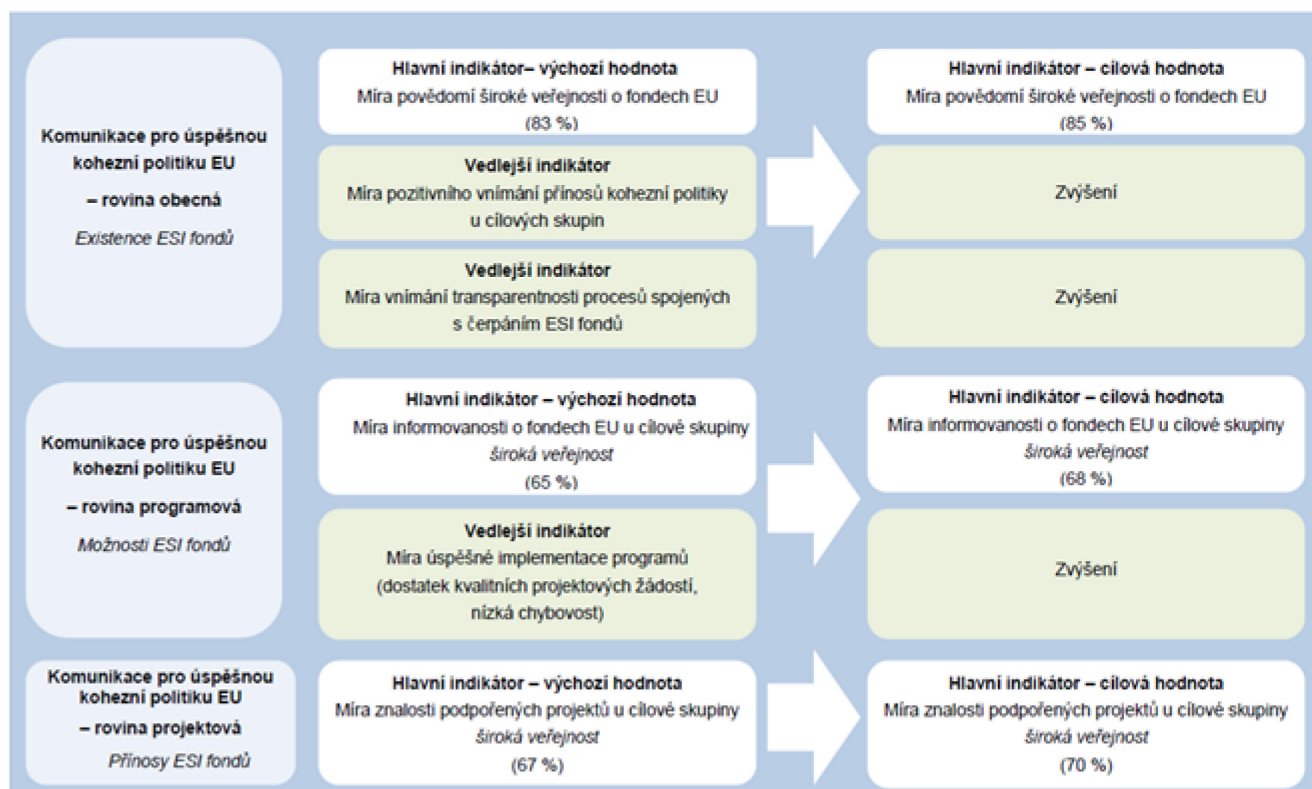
Komunikace pro úspěšnou kohezní politiku EU
– rovina obecná
Existence ESI fondů

Hlavní indikátor– výchozí hodnota
Míra povědomí široké veřejnosti o fondech EU
(83 %)

Vedlejší indikátor
Míra pozitivního vnímání přínosů kohezní politiky u cílových skupin

Vedlejší indikátor
Míra vnímání transparentnosti procesů spojených s čerpáním ESI fondů

Hlavní indikátor – cílová hodnota
Míra povědomí široké veřejnosti o fondech EU
(85 %)

Zvýšení

Zvýšení

Komunikace pro úspěšnou kohezní politiku EU
– rovina programová
Možnosti ESI fondů

Hlavní indikátor – výchozí hodnota
Míra informovanosti o fondech EU u cílové skupiny
široká veřejnost
(65 %)

Vedlejší indikátor
Míra úspěšné implementace programů
(dostatek kvalitních projektových žádostí, nízká chybovost)

Hlavní indikátor – cílová hodnota
Míra informovanosti o fondech EU u cílové skupiny
široká veřejnost
(68 %)

Zvýšení

Komunikace pro úspěšnou kohezní politiku EU
– rovina projektová
Přínosy ESI fondů

Hlavní indikátor – výchozí hodnota
Míra znalosti podpořených projektů u cílové skupiny
široká veřejnost
(67 %)

Hlavní indikátor – cílová hodnota
Míra znalosti podpořených projektů u cílové skupiny
široká veřejnost
(70 %)